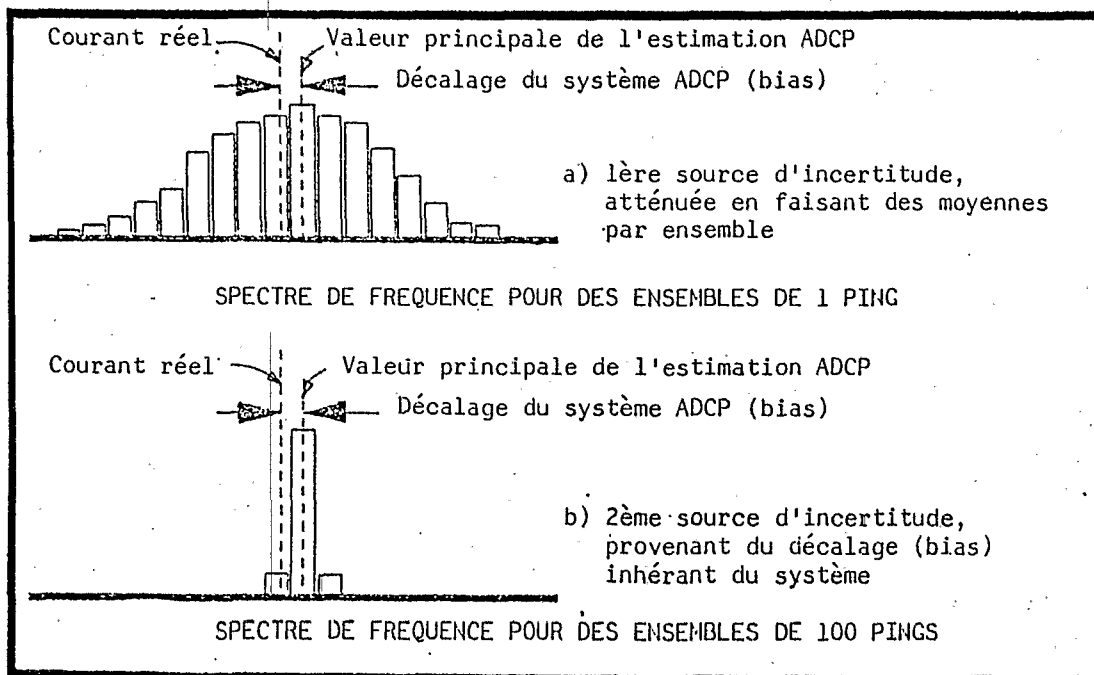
Courant réel
Valeur principale de l'estimation ADCP
Décalage du système ADCP (bias)

a) 1ère source d'incertitude, atténuée en faisant des moyennes par ensemble

SPECTRE DE FREQUENCE POUR DES ENSEMBLES DE 1 PING

Courant réel
Valeur principale de l'estimation ADCP
Décalage du système ADCP (bias)

b) 2ème source d'incertitude, provenant du décalage (bias) inhérant du système

SPECTRE DE FREQUENCE POUR DES ENSEMBLES DE 100 PINGS